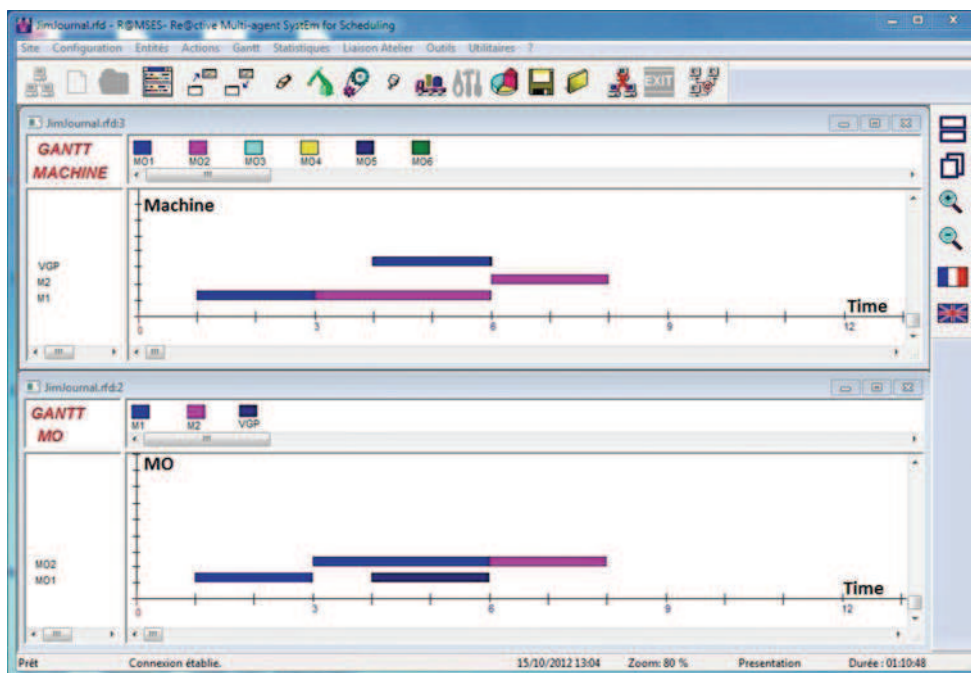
JimJournal.rfd - R@MSES- Re@ctive Multi-agent SystEm for Scheduling

Site Configuration Entités Actions Gantt Statistiques Liaison Atelier Outils Utilitaires ?

EXIT

JimJournal.rfd:3

GANTT MACHINE

MO1 MO2 MO3 MO4 MO5 MO6

Machine

VGP
M2
M1

Time

0 3 6 9 12

JimJournal.rfd:2

GANTT MO

M1 M2 VGP

MO

MO2
MO1

Time

0 3 6 9 12

Prêt Connexion établie. 15/10/2012 13:04 Zoom: 80 % Presentation Durée : 01:10:48